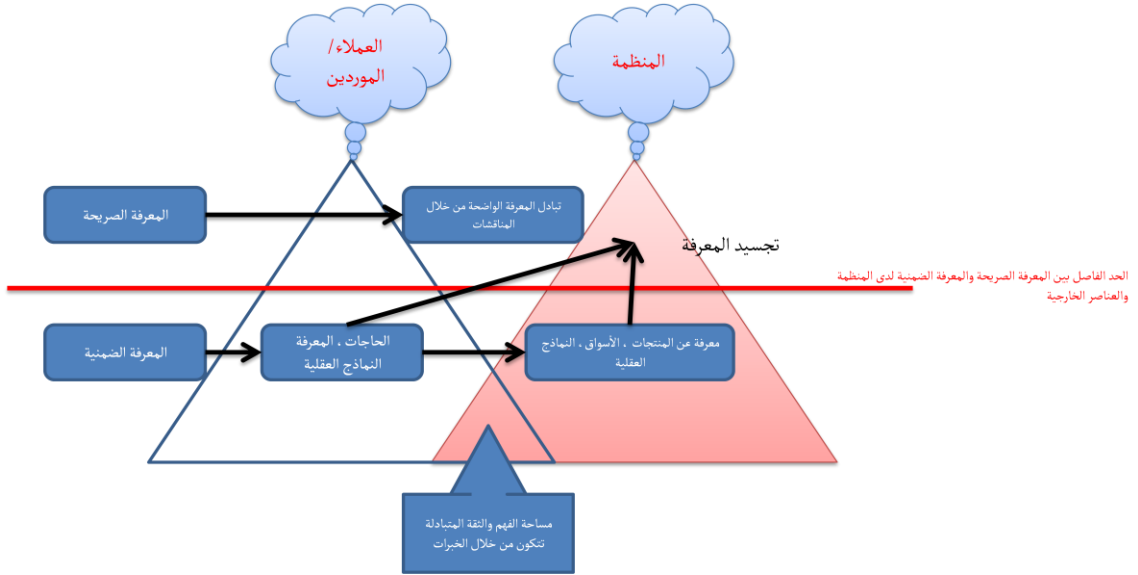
العملاء/ الموردين

المنظمة

المعرفة الصريحة

تبادل المعرفة الواضحة من خلال المناقشات

تجسيد المعرفة

الحد الفاصل بين المعرفة الصريحة والمعرفة الضمنية لدى المنظمة والعناصر الخارجية

المعرفة الضمنية

الحاجات ، المعرفة النماذج العقلية

معرفة عن المنتجات ، الأسواق ، النماذج العقلية

مساحة الفهم والثقة المتبادلة تتكون من خلال الخبرات